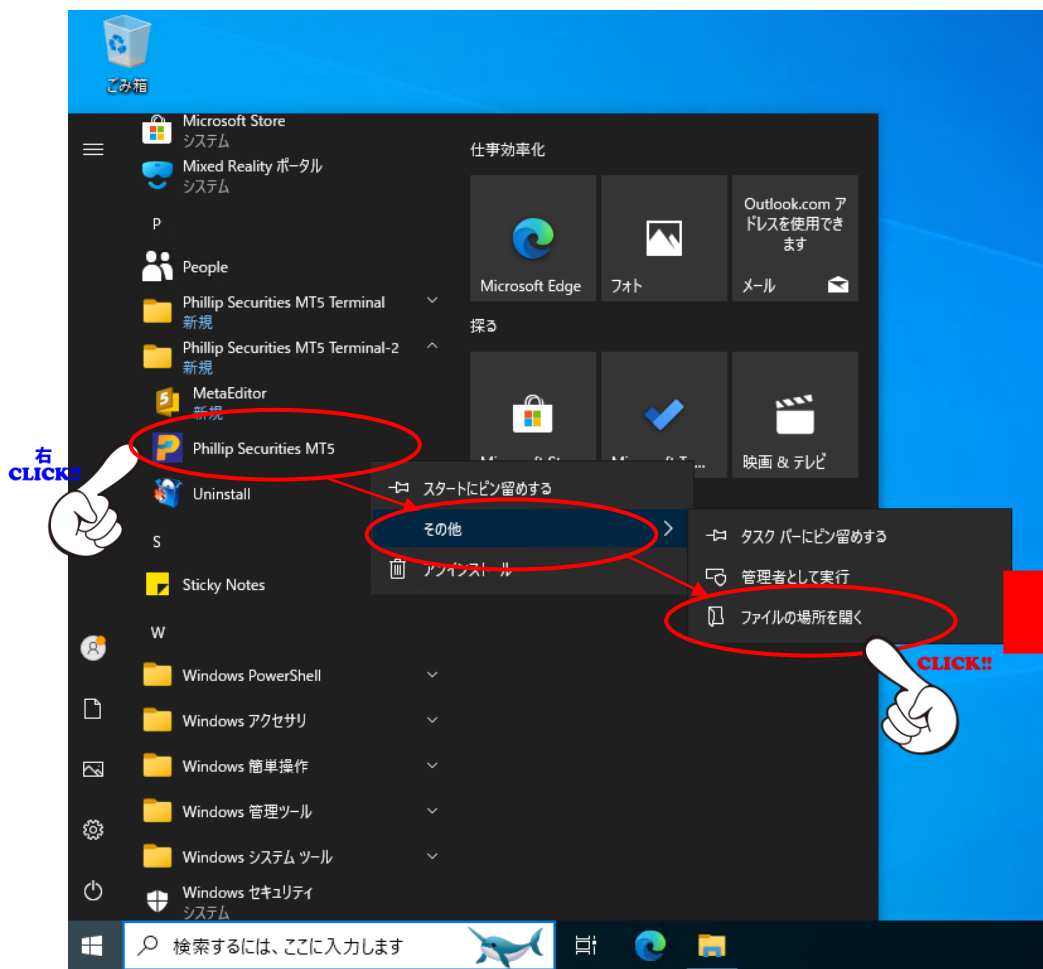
ごみ箱

Microsoft Store
システム
Mixed Reality ポータル
システム
P
People
Phillip Securities MT5 Terminal
新規
Phillip Securities MT5 Terminal-2
新規
MetaEditor
新規
Phillip Securities MT5
Uninstall
S
Sticky Notes
W
Windows PowerShell
Windows アクセサリ
Windows 簡単操作
Windows 管理ツール
Windows システム ツール
Windows セキュリティ
システム

右
CLICK!!

仕事効率化
Microsoft Edge
フォト
Outlook.com アドレスを使用できます
メール
探る
Microsoft St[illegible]
Microsoft T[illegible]
映画 & テレビ

スタートにピン留めする
その他
アンインストール

タスク バーにピン留めする
管理者として実行
ファイルの場所を開く

CLICK!!

検索するには、ここに入力します